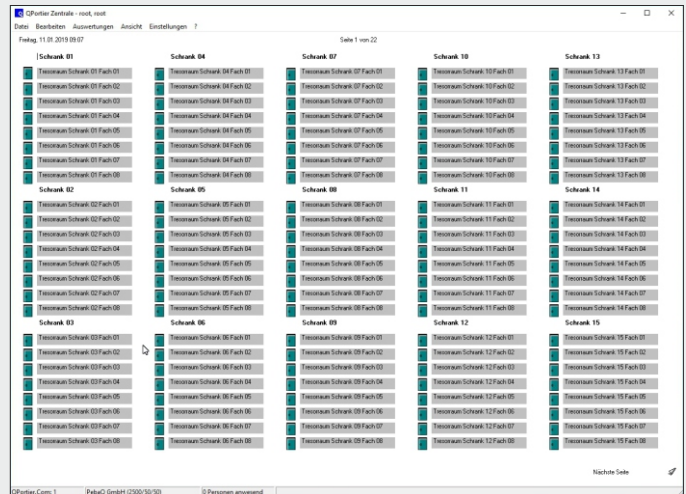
QPortier Zentrale - root, root

Datei Bearbeiten Auswertungen Ansicht Einstellungen ?

Freitag, 11.01.2019 09:07

Seite 1 von 22

Schrank 01
Tresorraum Schrank 01 Fach 01
Tresorraum Schrank 01 Fach 02
Tresorraum Schrank 01 Fach 03
Tresorraum Schrank 01 Fach 04
Tresorraum Schrank 01 Fach 05
Tresorraum Schrank 01 Fach 06
Tresorraum Schrank 01 Fach 07
Tresorraum Schrank 01 Fach 08

Schrank 02
Tresorraum Schrank 02 Fach 01
Tresorraum Schrank 02 Fach 02
Tresorraum Schrank 02 Fach 03
Tresorraum Schrank 02 Fach 04
Tresorraum Schrank 02 Fach 05
Tresorraum Schrank 02 Fach 06
Tresorraum Schrank 02 Fach 07
Tresorraum Schrank 02 Fach 08

Schrank 03
Tresorraum Schrank 03 Fach 01
Tresorraum Schrank 03 Fach 02
Tresorraum Schrank 03 Fach 03
Tresorraum Schrank 03 Fach 04
Tresorraum Schrank 03 Fach 05
Tresorraum Schrank 03 Fach 06
Tresorraum Schrank 03 Fach 07
Tresorraum Schrank 03 Fach 08

Schrank 04
Tresorraum Schrank 04 Fach 01
Tresorraum Schrank 04 Fach 02
Tresorraum Schrank 04 Fach 03
Tresorraum Schrank 04 Fach 04
Tresorraum Schrank 04 Fach 05
Tresorraum Schrank 04 Fach 06
Tresorraum Schrank 04 Fach 07
Tresorraum Schrank 04 Fach 08

Schrank 05
Tresorraum Schrank 05 Fach 01
Tresorraum Schrank 05 Fach 02
Tresorraum Schrank 05 Fach 03
Tresorraum Schrank 05 Fach 04
Tresorraum Schrank 05 Fach 05
Tresorraum Schrank 05 Fach 06
Tresorraum Schrank 05 Fach 07
Tresorraum Schrank 05 Fach 08

Schrank 06
Tresorraum Schrank 06 Fach 01
Tresorraum Schrank 06 Fach 02
Tresorraum Schrank 06 Fach 03
Tresorraum Schrank 06 Fach 04
Tresorraum Schrank 06 Fach 05
Tresorraum Schrank 06 Fach 06
Tresorraum Schrank 06 Fach 07
Tresorraum Schrank 06 Fach 08

Schrank 07
Tresorraum Schrank 07 Fach 01
Tresorraum Schrank 07 Fach 02
Tresorraum Schrank 07 Fach 03
Tresorraum Schrank 07 Fach 04
Tresorraum Schrank 07 Fach 05
Tresorraum Schrank 07 Fach 06
Tresorraum Schrank 07 Fach 07
Tresorraum Schrank 07 Fach 08

Schrank 08
Tresorraum Schrank 08 Fach 01
Tresorraum Schrank 08 Fach 02
Tresorraum Schrank 08 Fach 03
Tresorraum Schrank 08 Fach 04
Tresorraum Schrank 08 Fach 05
Tresorraum Schrank 08 Fach 06
Tresorraum Schrank 08 Fach 07
Tresorraum Schrank 08 Fach 08

Schrank 09
Tresorraum Schrank 09 Fach 01
Tresorraum Schrank 09 Fach 02
Tresorraum Schrank 09 Fach 03
Tresorraum Schrank 09 Fach 04
Tresorraum Schrank 09 Fach 05
Tresorraum Schrank 09 Fach 06
Tresorraum Schrank 09 Fach 07
Tresorraum Schrank 09 Fach 08

Schrank 10
Tresorraum Schrank 10 Fach 01
Tresorraum Schrank 10 Fach 02
Tresorraum Schrank 10 Fach 03
Tresorraum Schrank 10 Fach 04
Tresorraum Schrank 10 Fach 05
Tresorraum Schrank 10 Fach 06
Tresorraum Schrank 10 Fach 07
Tresorraum Schrank 10 Fach 08

Schrank 11
Tresorraum Schrank 11 Fach 01
Tresorraum Schrank 11 Fach 02
Tresorraum Schrank 11 Fach 03
Tresorraum Schrank 11 Fach 04
Tresorraum Schrank 11 Fach 05
Tresorraum Schrank 11 Fach 06
Tresorraum Schrank 11 Fach 07
Tresorraum Schrank 11 Fach 08

Schrank 12
Tresorraum Schrank 12 Fach 01
Tresorraum Schrank 12 Fach 02
Tresorraum Schrank 12 Fach 03
Tresorraum Schrank 12 Fach 04
Tresorraum Schrank 12 Fach 05
Tresorraum Schrank 12 Fach 06
Tresorraum Schrank 12 Fach 07
Tresorraum Schrank 12 Fach 08

Schrank 13
Tresorraum Schrank 13 Fach 01
Tresorraum Schrank 13 Fach 02
Tresorraum Schrank 13 Fach 03
Tresorraum Schrank 13 Fach 04
Tresorraum Schrank 13 Fach 05
Tresorraum Schrank 13 Fach 06
Tresorraum Schrank 13 Fach 07
Tresorraum Schrank 13 Fach 08

Schrank 14
Tresorraum Schrank 14 Fach 01
Tresorraum Schrank 14 Fach 02
Tresorraum Schrank 14 Fach 03
Tresorraum Schrank 14 Fach 04
Tresorraum Schrank 14 Fach 05
Tresorraum Schrank 14 Fach 06
Tresorraum Schrank 14 Fach 07
Tresorraum Schrank 14 Fach 08

Schrank 15
Tresorraum Schrank 15 Fach 01
Tresorraum Schrank 15 Fach 02
Tresorraum Schrank 15 Fach 03
Tresorraum Schrank 15 Fach 04
Tresorraum Schrank 15 Fach 05
Tresorraum Schrank 15 Fach 06
Tresorraum Schrank 15 Fach 07
Tresorraum Schrank 15 Fach 08

Nächste Seite

QPortier.Com: 1 | PebaQ GmbH (2500/50/50) | 0 Personen anwesend